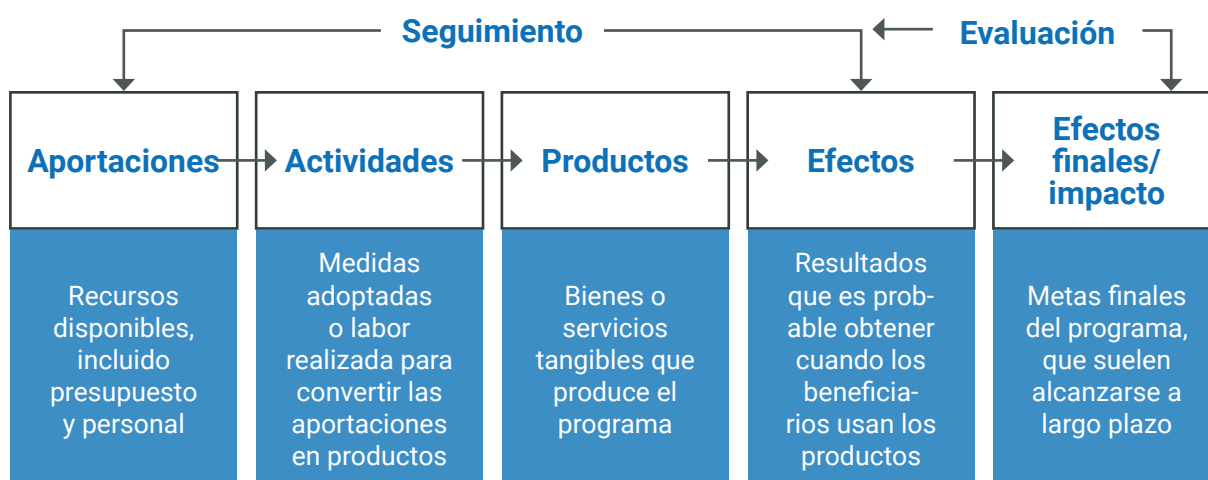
Seguimiento

Evaluación

Aportaciones

Recursos disponibles, incluido presupuesto y personal

Actividades

Medidas adoptadas o labor realizada para convertir las aportaciones en productos

Productos

Bienes o servicios tangibles que produce el programa

Efectos

Resultados que es probable obtener cuando los beneficiarios usan los productos

Efectos finales/ impacto

Metas finales del programa, que suelen alcanzarse a largo plazo